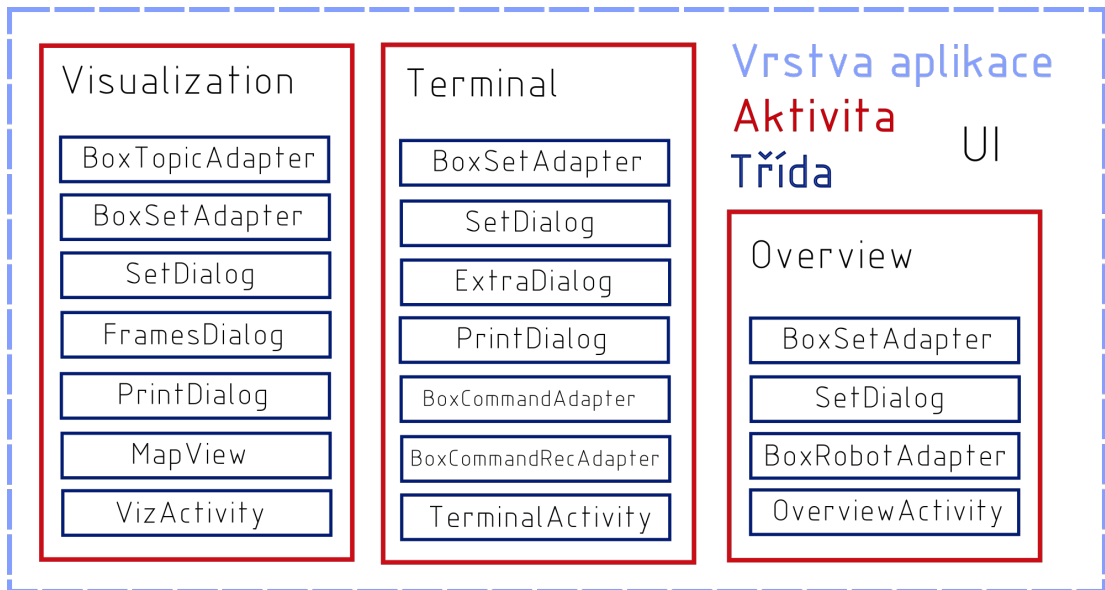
Visualization

BoxTopicAdapter

BoxSetAdapter

SetDialog

FramesDialog

PrintDialog

MapView

VizActivity

Terminal

BoxSetAdapter

SetDialog

ExtraDialog

PrintDialog

BoxCommandAdapter

BoxCommandRecAdapter

TerminalActivity

Vrstva aplikace

Aktivita

Třída

UI

Overview

BoxSetAdapter

SetDialog

BoxRobotAdapter

OverviewActivity